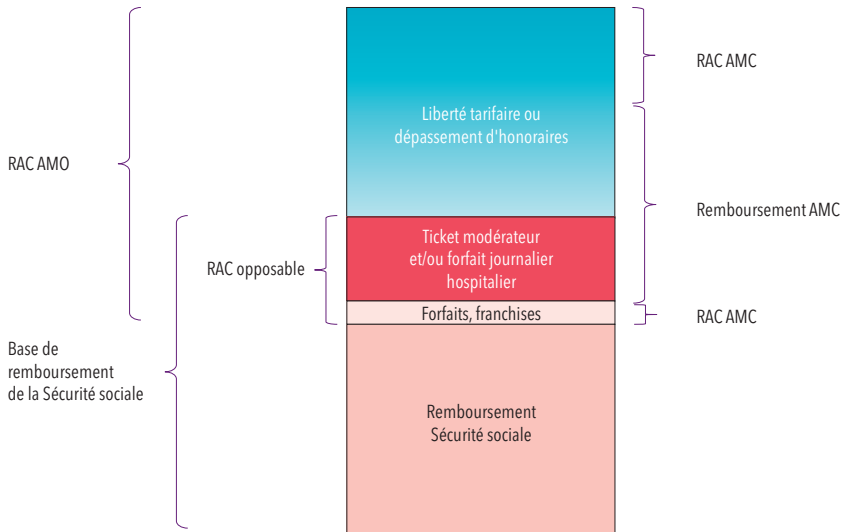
RAC AMO

Liberté tarifaire ou dépassement d'honoraires

RAC AMC

Remboursement AMC

RAC opposable

Ticket modérateur et/ou forfait journalier hospitalier

Forfaits, franchises

RAC AMC

Base de remboursement de la Sécurité sociale

Remboursement Sécurité sociale